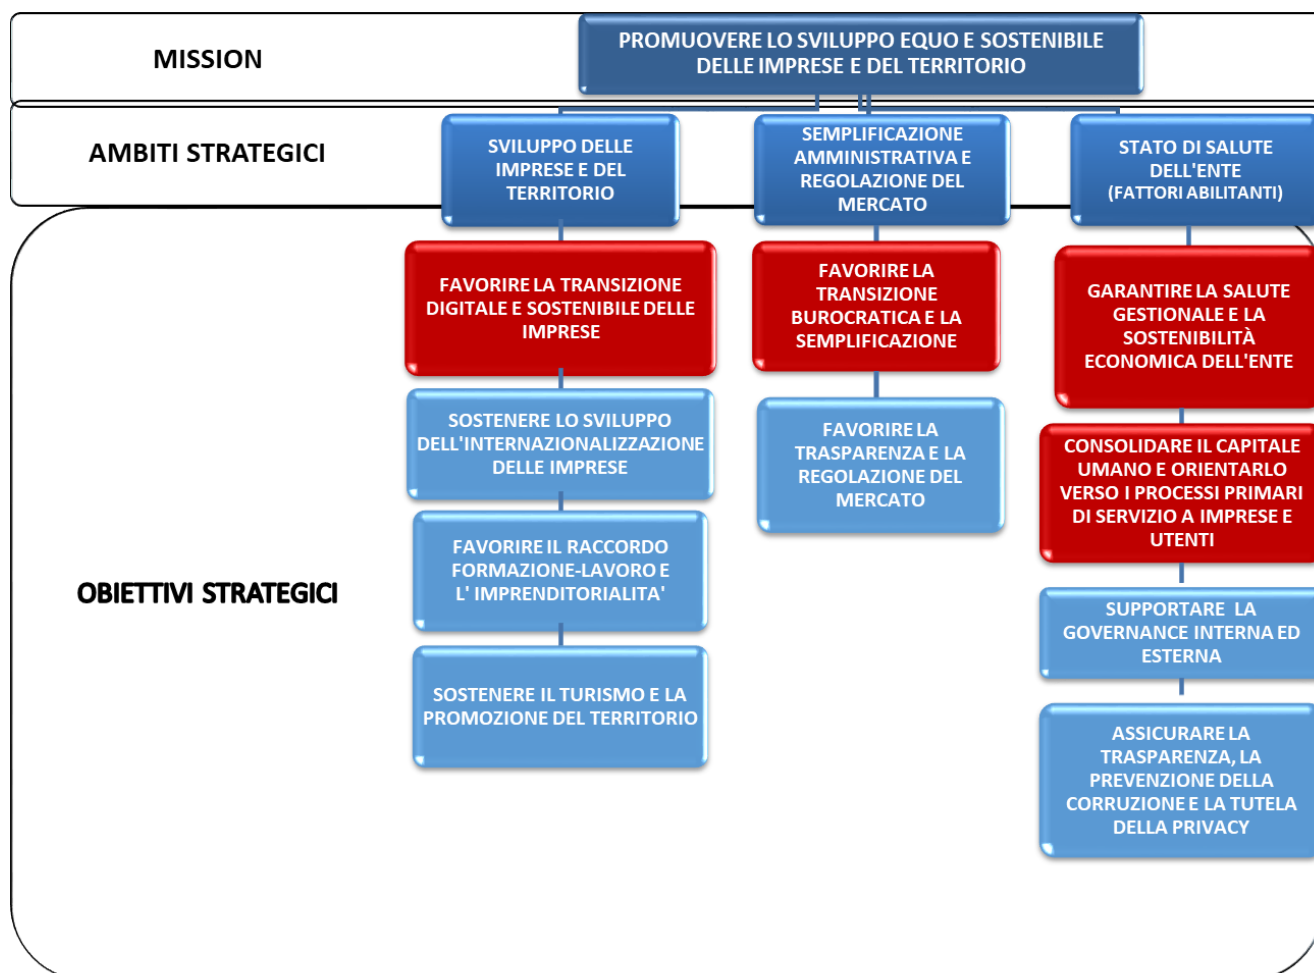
MISSION

PROMUOVERE LO SVILUPPO EQUO E SOSTENIBILE DELLE IMPRESE E DEL TERRITORIO

AMBITI STRATEGICI

SVILUPPO DELLE IMPRESE E DEL TERRITORIO

SEMPLIFICAZIONE AMMINISTRATIVA E REGOLAZIONE DEL MERCATO

STATO DI SALUTE DELL'ENTE (FATTORI ABILITANTI)

OBIETTIVI STRATEGICI

FAVORIRE LA TRANSIZIONE DIGITALE E SOSTENIBILE DELLE IMPRESE

SOSTENERE LO SVILUPPO DELL'INTERNAZIONALIZZAZIONE DELLE IMPRESE

FAVORIRE IL RACCORDO FORMAZIONE-LAVORO E L' IMPRENDITORIALITA'

SOSTENERE IL TURISMO E LA PROMOZIONE DEL TERRITORIO

FAVORIRE LA TRANSIZIONE BUROCRATICA E LA SEMPLIFICAZIONE

FAVORIRE LA TRASPARENZA E LA REGOLAZIONE DEL MERCATO

GARANTIRE LA SALUTE GESTIONALE E LA SOSTENIBILITÀ ECONOMICA DELL'ENTE

CONSOLIDARE IL CAPITALE UMANO E ORIENTARLO VERSO I PROCESSI PRIMARI DI SERVIZIO A IMPRESE E UTENTI

SUPPORTARE LA GOVERNANCE INTERNA ED ESTERNA

ASSICURARE LA TRASPARENZA, LA PREVENZIONE DELLA CORRUZIONE E LA TUTELA DELLA PRIVACY